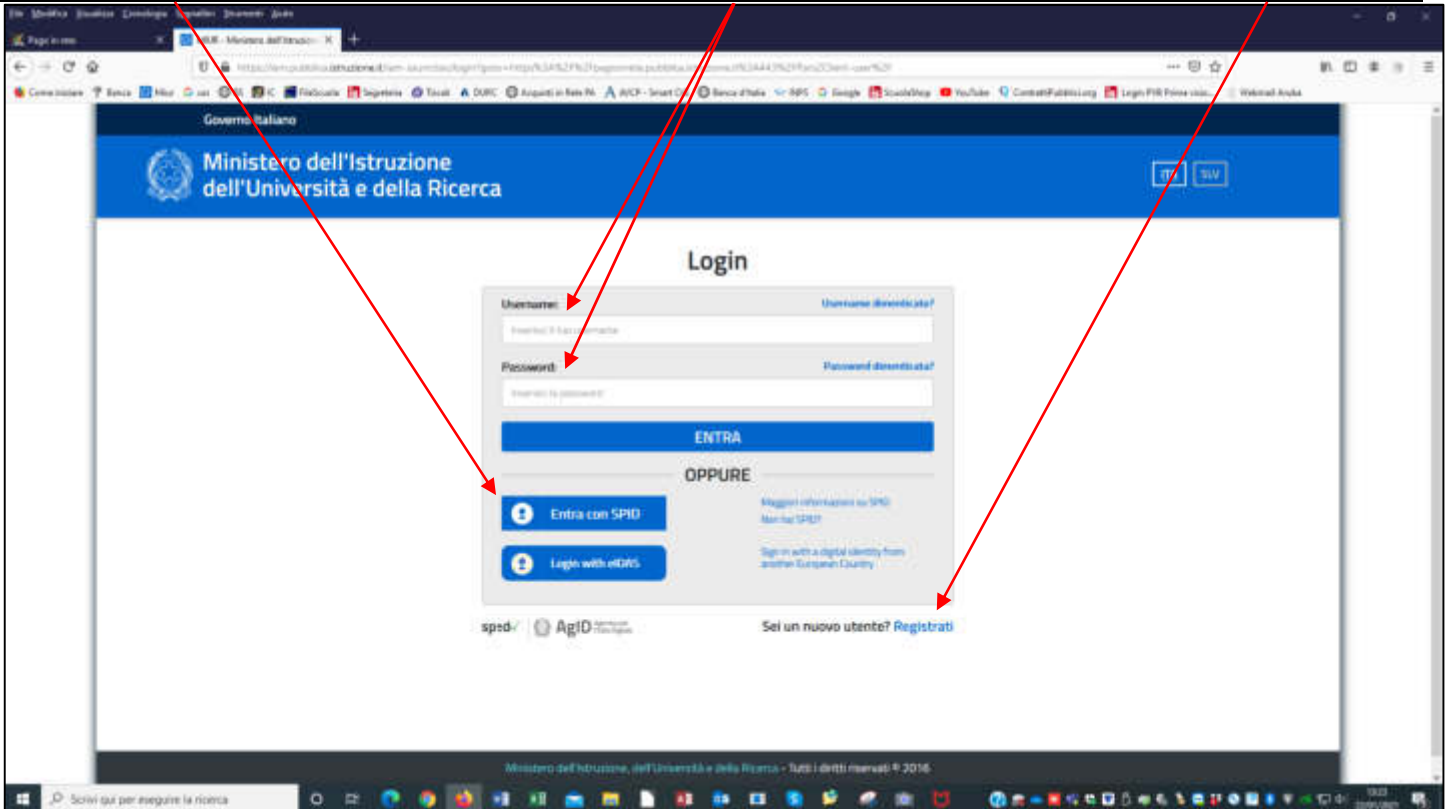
File Modifica Visualizza Cronologia Segnalibri Strumenti Aiuto

Pagine iniziale
MIUR - Ministero dell'Istruzione

Come iniziare Banca Miur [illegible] FileScuola Segreteria Tiscali DURC Acquisti in Rete PA AVCP - Smart CIG Banca d'Italia INPS Google ScuolaShop YouTube ContrattiPubblici.org Login PIR Prime visio... Webmail Aruba

Governo Italiano

Ministero dell'Istruzione dell'Università e della Ricerca

ITA SLV

Login

Username: Username dimenticato?

Inserisci il tuo username

Password: Password dimenticata?

Inserisci la password

ENTRA

OPPURE

Entra con SPID

Maggiori informazioni su SPID
Non hai SPID?

Login with eIDAS

Sign in with a digital identity from another European Country

spid AgID

Sei un nuovo utente? Registrati

Ministero dell'Istruzione, dell'Università e della Ricerca - Tutti i diritti riservati © 2016

Scrivi qui per eseguire la ricerca